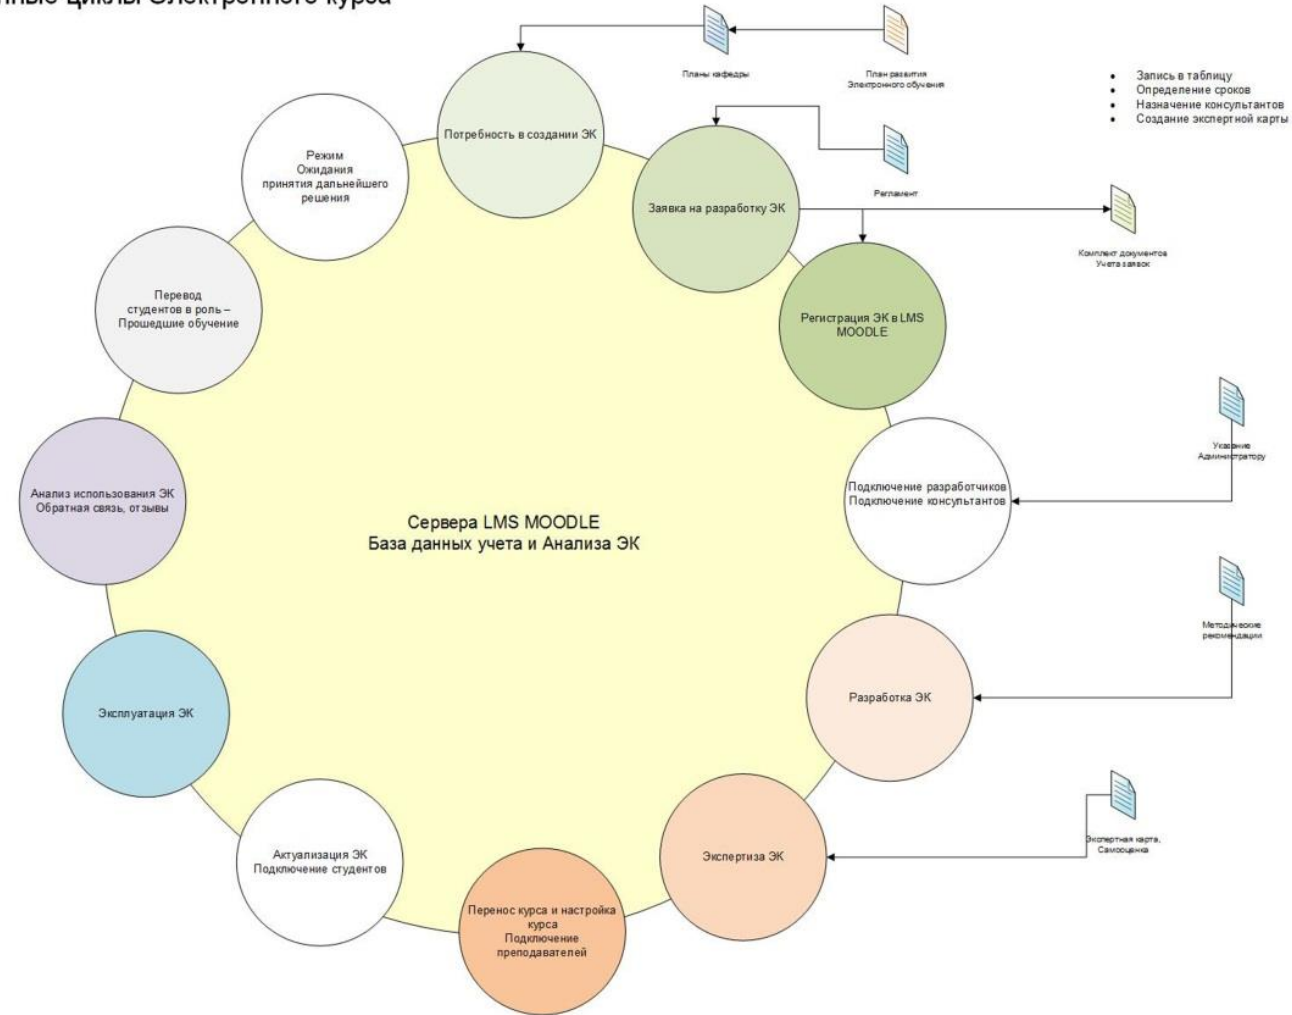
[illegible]ные циклы Электронного курса

Планы кафедры

План развития Электронного обучения

• Запись в таблицу
• Определение сроков
• Назначение консультантов
• Создание экспертной карты

Потребность в создании ЭК

Режим Ожидания принятия дальнейшего решения

Заявка на разработку ЭК

Регламент

Комплект документов Учета заявок

Регистрация ЭК в LMS MOODLE

Перевод студентов в роль – Прошедшие обучение

Указание Администратору

Подключение разработчиков Подключение консультантов

Анализ использования ЭК Обратная связь, отзывы

Сервера LMS MOODLE
База данных учета и Анализа ЭК

Методические рекомендации

Эксплуатация ЭК

Разработка ЭК

Экспертная карта, Самооценка

Актуализация ЭК Подключение студентов

Экспертиза ЭК

Перенос курса и настройка курса Подключение преподавателей